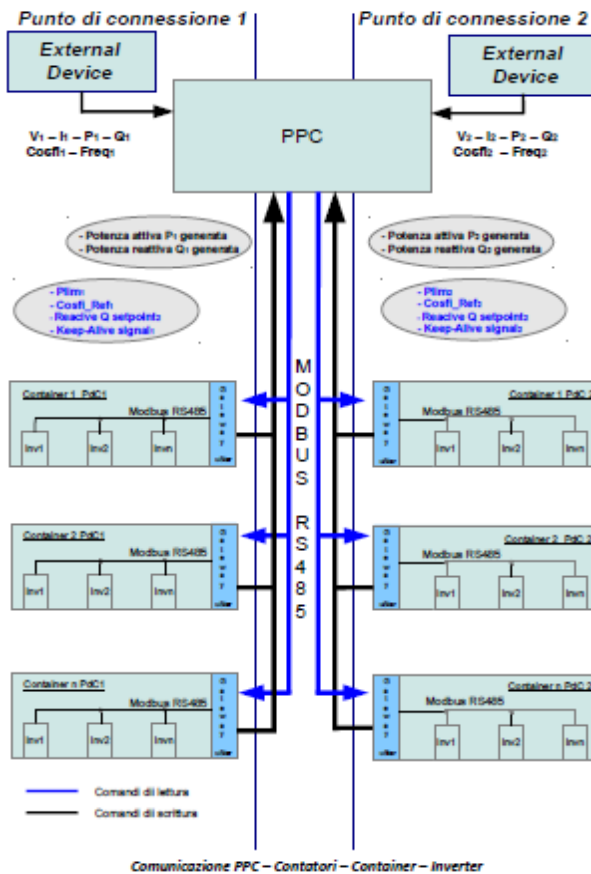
Punto di connessione 1

Punto di connessione 2

External Device

External Device

PPC

V1 – I1 – P1 – Q1 Cosfi1 – Freq1

V2 – I2 – P2 – Q2 Cosfi2 – Freq2

- Potenza attiva P1 generata
- Potenza reattiva Q1 generata

- Potenza attiva P2 generata
- Potenza reattiva Q2 generata

- Plim1
- Cosfi_Ref1
- Reactive Q setpoint1
- Keep-Alive signal1

- Plim2
- Cosfi_Ref2
- Reactive Q setpoint2
- Keep-Alive signal2

M O D B U S R S 4 8 5

Container 1 PdC1

Modbus RS485

Inv1 Inv2 Invn

Gateway

Container 1 PdC 2

Modbus RS485

Inv1 Inv2 Invn

Gateway

Container 2 PdC1

Modbus RS485

Inv1 Inv2 Invn

Gateway

Container 2 PdC 2

Modbus RS485

Inv1 Inv2 Invn

Gateway

Container n PdC1

Modbus RS485

Inv1 Inv2 Invn

Gateway

Container n PdC 2

Modbus RS485

Inv1 Inv2 Invn

Gateway

Comandi di lettura

Comandi di scrittura

Comunicazione PPC – Contatori – Container – Inverter